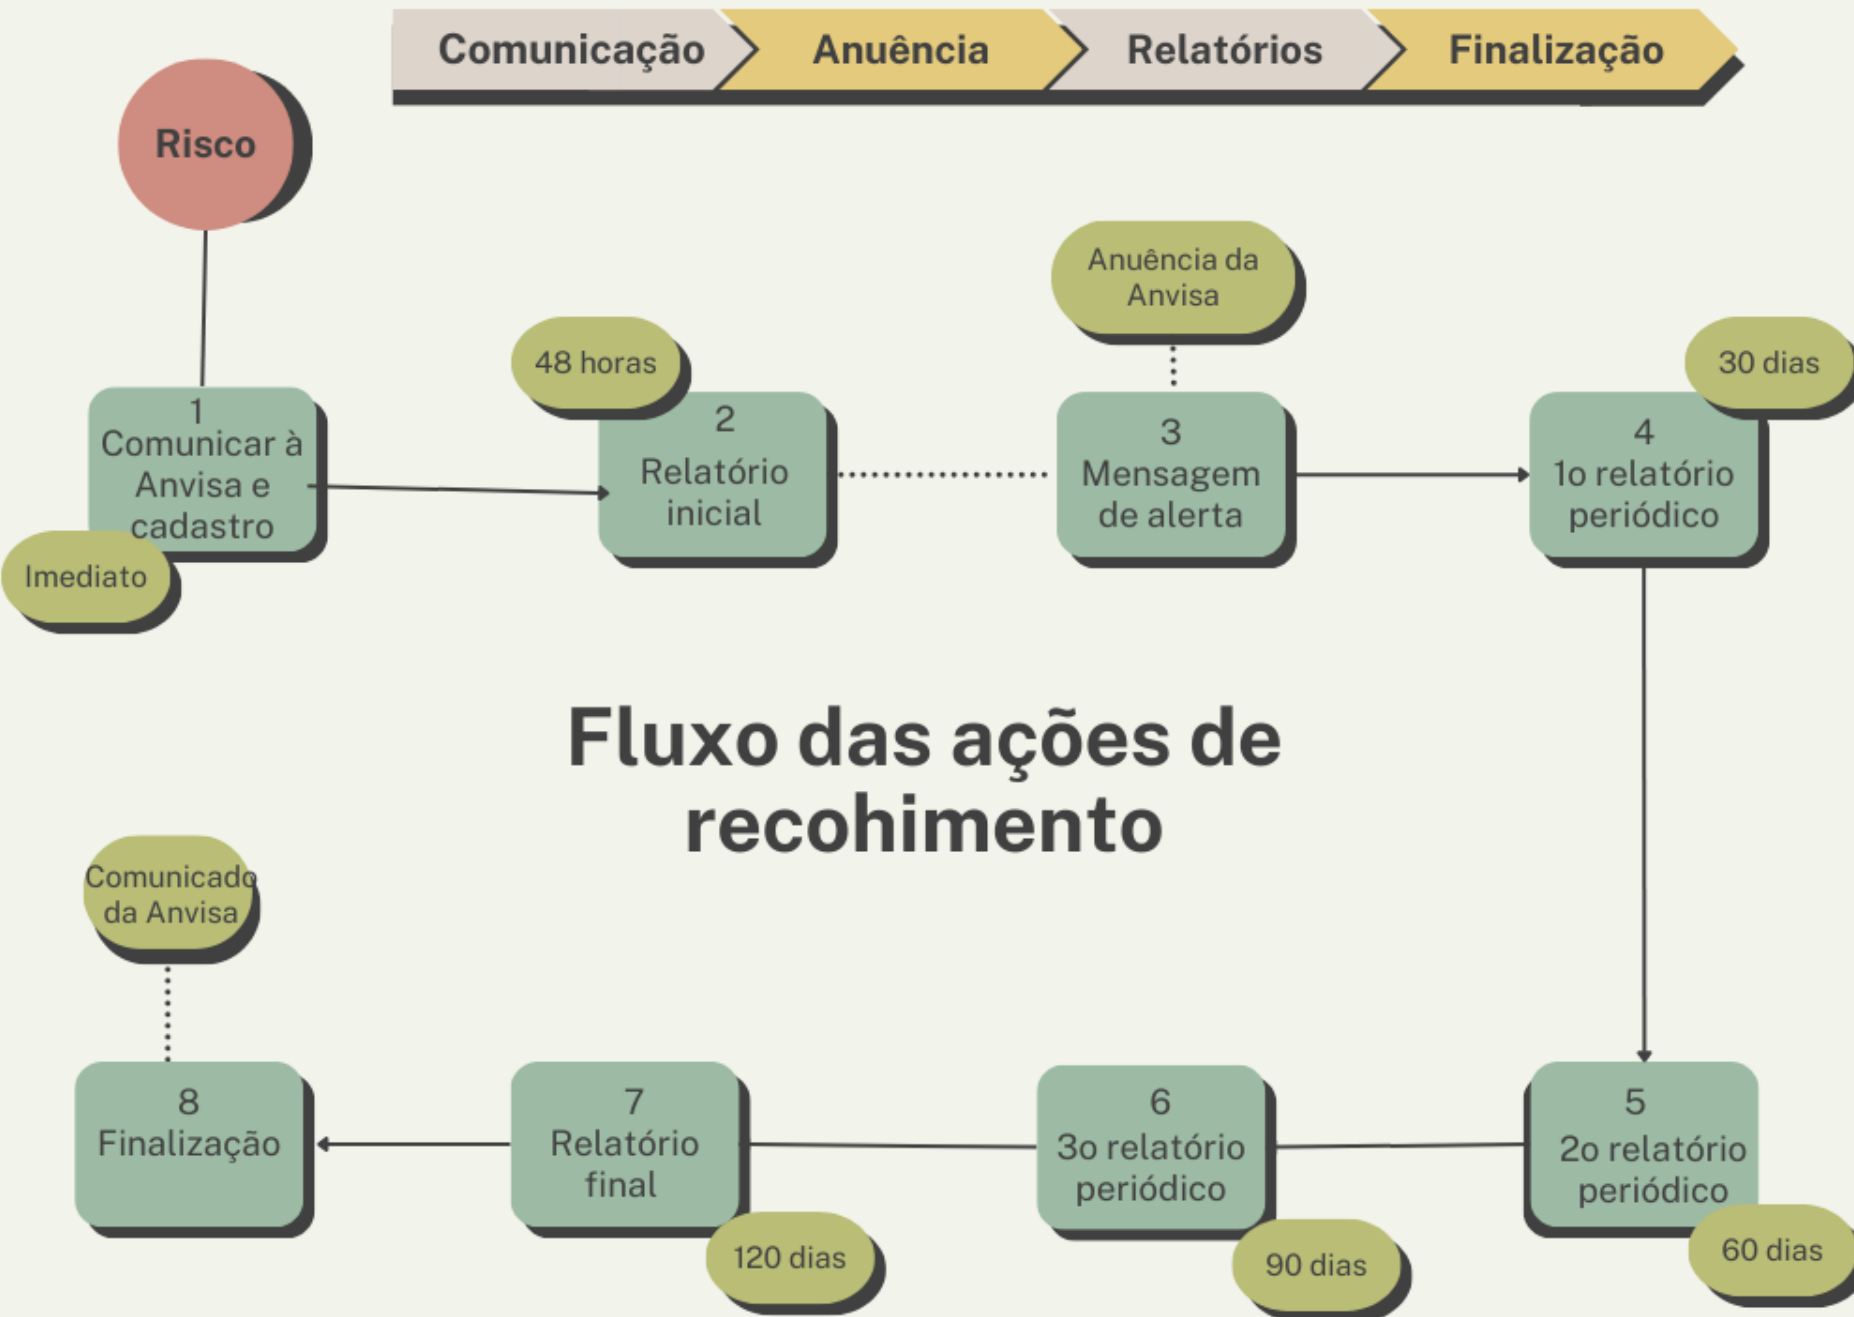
Comunicação Anuência Relatórios Finalização

Risco

1
Comunicar à Anvisa e cadastro

Imediato

48 horas

2
Relatório inicial

Anuência da Anvisa

3
Mensagem de alerta

30 dias

4
1o relatório periódico

Fluxo das ações de recohimento

Comunicado da Anvisa

8
Finalização

7
Relatório final

120 dias

6
3o relatório periódico

90 dias

5
2o relatório periódico

60 dias